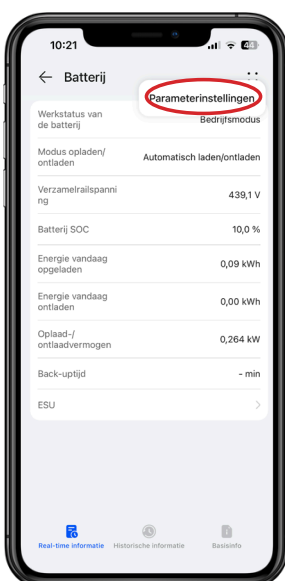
10:21

← Batterij

Parameterinstellingen

Werkstatus van de batterij | Bedrijfsmodus

Modus opladen/ontladen | Automatisch laden/ontladen

Verzamelrailspanning | 439,1 V

Batterij SOC | 10,0 %

Energie vandaag opgeladen | 0,09 kWh

Energie vandaag ontladen | 0,00 kWh

Oplaad-/ontlaadvermogen | 0,264 kW

Back-uptijd | - min

ESU >

Real-time informatie | Historische informatie | Basisinfo